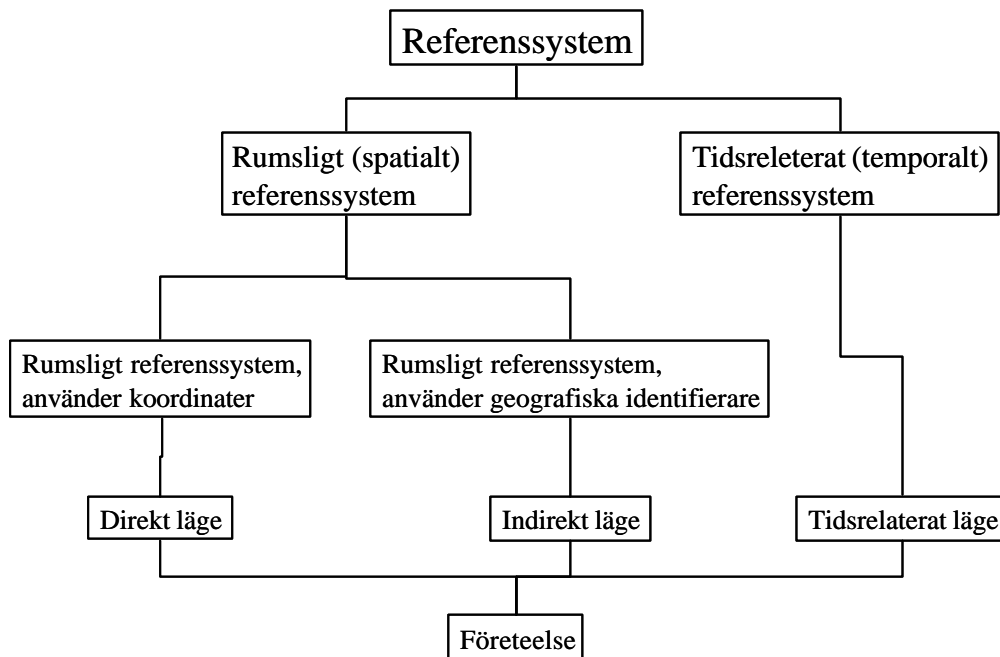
Referenssystem

Rumsligt (spatialt) referenssystem

Tidsreleterat (temporalt) referenssystem

Rumsligt referenssystem, använder koordinater

Rumsligt referenssystem, använder geografiska identifierare

Direkt läge

Indirekt läge

Tidsrelaterat läge

Företeelse